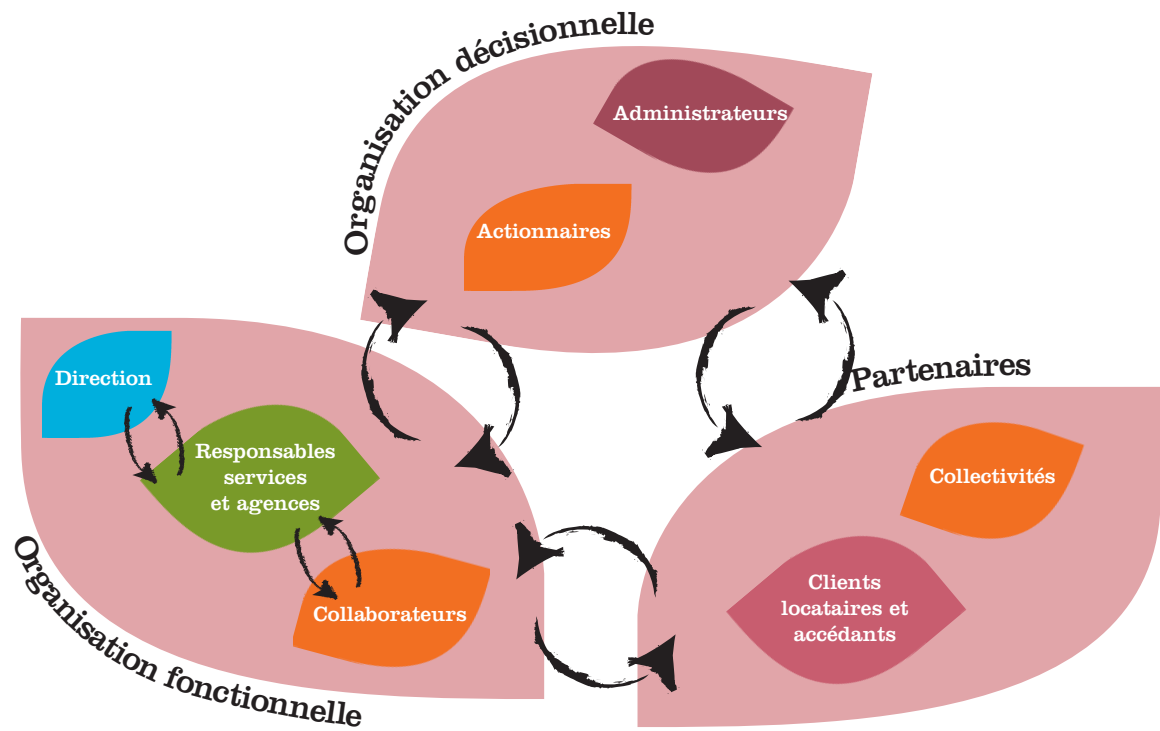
Organisation décisionnelle

Administrateurs

Actionnaires

Partenaires

Collectivités

Clients locataires et accédants

Direction

Responsables services et agences

Collaborateurs

Organisation fonctionnelle